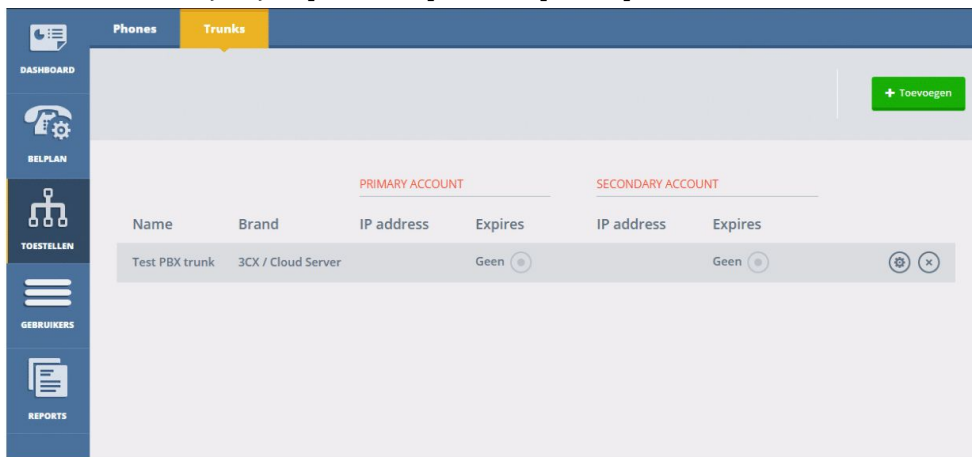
DASHBOARD

BELPLAN

TOESTELLEN

GEBRUIKERS

REPORTS

Phones Trunks

+ Toevoegen

PRIMARY ACCOUNT

SECONDARY ACCOUNT

| Name | Brand | IP address | Expires | IP address | Expires |
|---|---|---|---|---|---|
| Test PBX trunk | 3CX / Cloud Server | | Geen | | Geen |